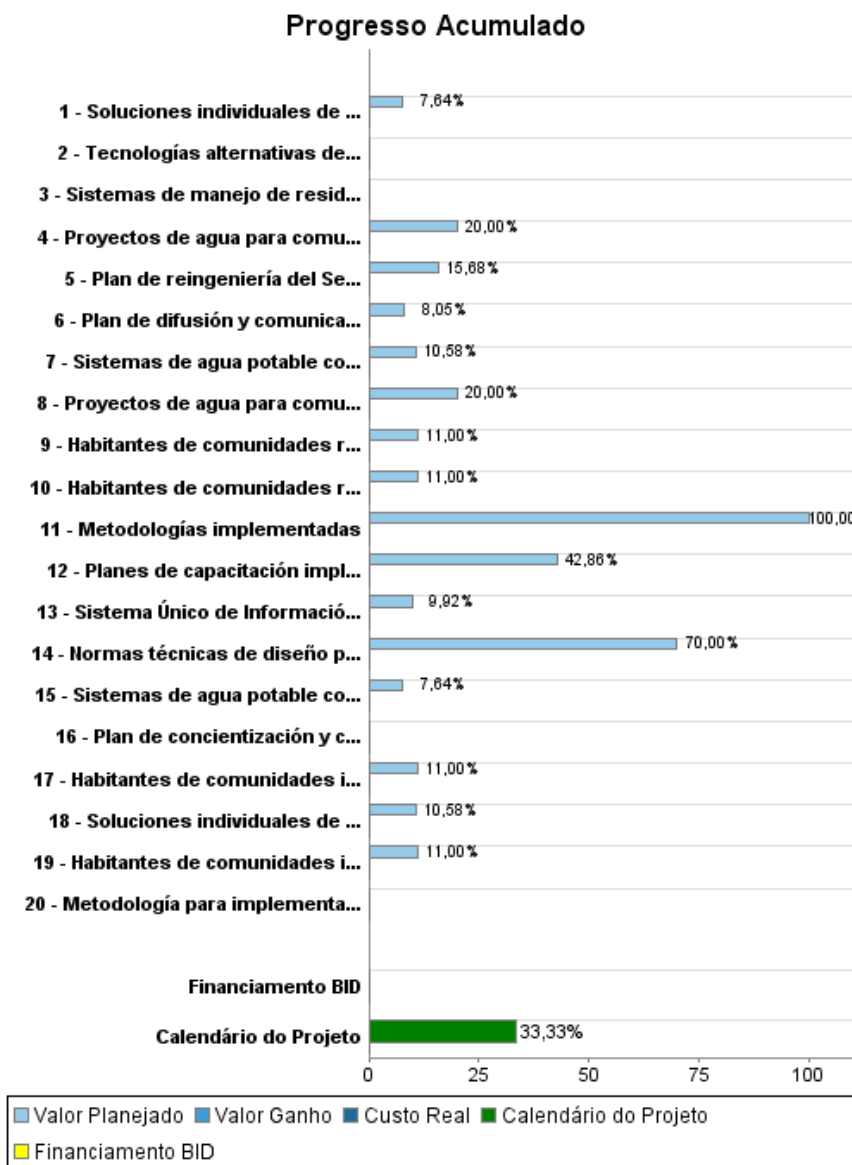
Progresso Acumulado

1 - Soluciones individuales de ... 7,64%
2 - Tecnologías alternativas de...
3 - Sistemas de manejo de resid...
4 - Proyectos de agua para comu... 20,00%
5 - Plan de reingeniería del Se... 15,68%
6 - Plan de difusión y comunica... 8,05%
7 - Sistemas de agua potable co... 10,58%
8 - Proyectos de agua para comu... 20,00%
9 - Habitantes de comunidades r... 11,00%
10 - Habitantes de comunidades r... 11,00%
11 - Metodologías implementadas 100,00
12 - Planes de capacitación impl... 42,86%
13 - Sistema Único de Informació... 9,92%
14 - Normas técnicas de diseño p... 70,00%
15 - Sistemas de agua potable co... 7,64%
16 - Plan de concientización y c...
17 - Habitantes de comunidades i... 11,00%
18 - Soluciones individuales de ... 10,58%
19 - Habitantes de comunidades i... 11,00%
20 - Metodología para implementa...

Financiamento BID

Calendário do Projeto 33,33%

0 25 50 75 100

Valor Planejado Valor Ganho Custo Real Calendário do Projeto
Financiamento BID